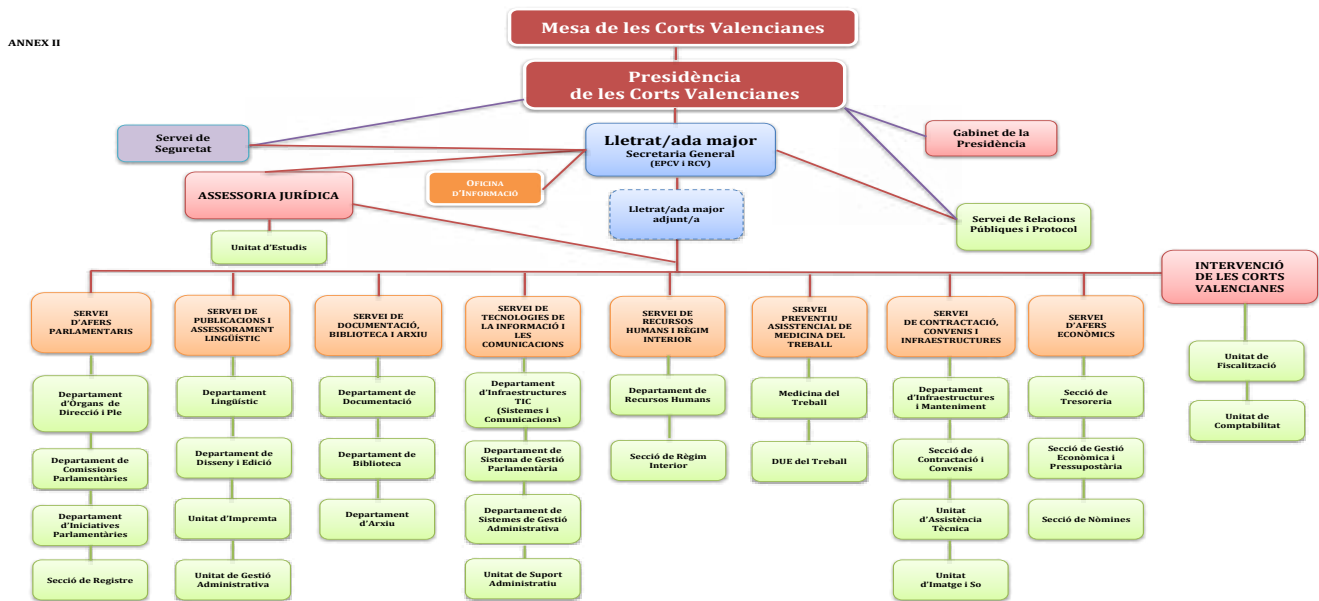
ANNEX II

Mesa de les Corts Valencianes

Presidència de les Corts Valencianes

Servei de Seguretat

Lletrat/ada major
Secretaria General
(EPCV i RCV)

Gabinet de la Presidència

ASSESSORIA JURÍDICA

OFICINA D'INFORMACIÓ

Lletrat/ada major adjunt/a

Servei de Relacions Públiques i Protocol

Unitat d'Estudis

INTERVENCIÓ DE LES CORTS VALENCIANES

Unitat de Fiscalització

Unitat de Comptabilitat

SERVEI D'AFERS PARLAMENTARIS

Departament d'Òrgans de Direcció i Ple

Departament de Comissions Parlamentàries

Departament d'Iniciatives Parlamentàries

Secció de Registre

SERVEI DE PUBLICACIONS I ASSESSORAMENT LINGÜÍSTIC

Departament Lingüístic

Departament de Disseny i Edició

Unitat d'Impremta

Unitat de Gestió Administrativa

SERVEI DE DOCUMENTACIÓ, BIBLIOTECA I ARXIU

Departament de Documentació

Departament de Biblioteca

Departament d'Arxiu

SERVEI DE TECNOLOGIES DE LA INFORMACIÓ I LES COMUNICACIONS

Departament d'Infraestructures TIC (Sistemes i Comunicacions)

Departament de Sistema de Gestió Parlamentària

Departament de Sistemes de Gestió Administrativa

Unitat de Suport Administratiu

SERVEI DE RECURSOS HUMANS I RÈGIM INTERIOR

Departament de Recursos Humans

Secció de Règim Interior

SERVEI PREVENTIU ASISSTENCIAL DE MEDICINA DEL TREBALL

Medicina del Treball

DUE del Treball

SERVEI DE CONTRACTACIÓ, CONVENIS I INFRAESTRUCTURES

Departament d'Infraestructures i Manteniment

Secció de Contractació i Convenis

Unitat d'Assistència Tècnica

Unitat d'Imatge i So

SERVEI D'AFERS ECONÒMICS

Secció de Tresoreria

Secció de Gestió Econòmica i Pressupostària

Secció de Nòmines